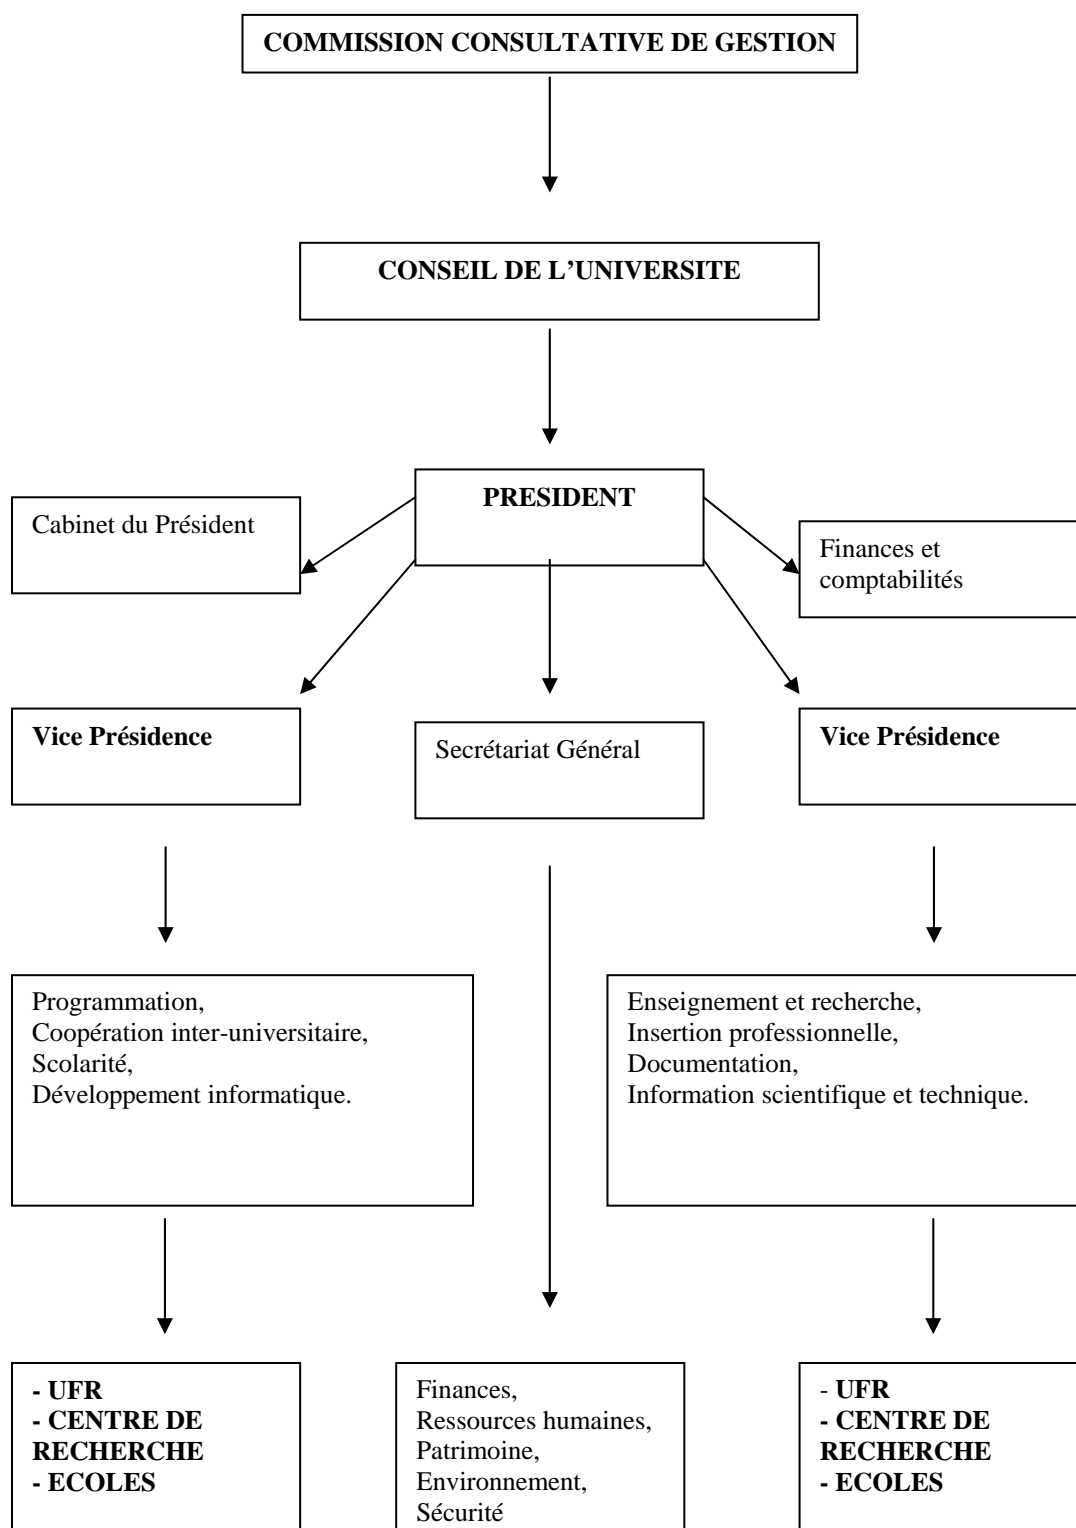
COMMISSION CONSULTATIVE DE GESTION

CONSEIL DE L'UNIVERSITE

PRESIDENT

Cabinet du Président

Finances et comptabilités

Vice Présidence

Secrétariat Général

Vice Présidence

Programmation,
Coopération inter-universitaire,
Scolarité,
Développement informatique.

Enseignement et recherche,
Insertion professionnelle,
Documentation,
Information scientifique et technique.

- UFR
- CENTRE DE RECHERCHE
- ECOLES

Finances,
Ressources humaines,
Patrimoine,
Environnement,
Sécurité

- UFR
- CENTRE DE RECHERCHE
- ECOLES